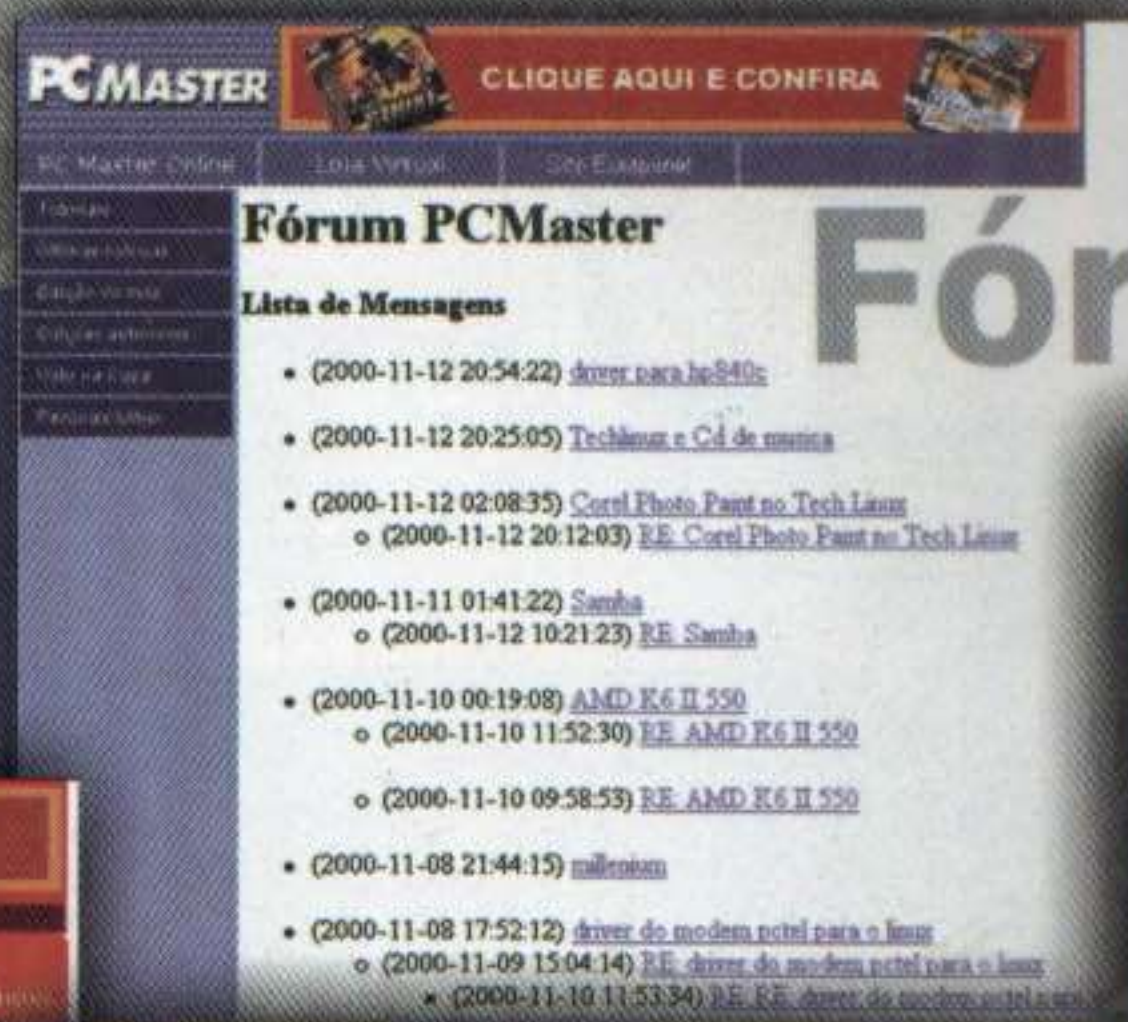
PC MASTER

CLIQUE AQUI E CONFIRA

PC Master Online | Loja Virtual | Site Europanet

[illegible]
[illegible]
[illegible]
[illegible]
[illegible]
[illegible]

Fórum PCMaster

Fór

Lista de Mensagens

- (2000-11-12 20:54:22) driver para hp840c
- (2000-11-12 20:25:05) Techlinux e Cd de musica
- (2000-11-12 02:08:35) Corel Photo Paint no Tech Linux
  - (2000-11-12 20:12:03) RE: Corel Photo Paint no Tech Linux
- (2000-11-11 01:41:22) Samba
  - (2000-11-12 10:21:23) RE: Samba
- (2000-11-10 00:19:08) AMD K6 II 550
  - (2000-11-10 11:52:30) RE: AMD K6 II 550
  - (2000-11-10 09:58:53) RE: AMD K6 II 550
- (2000-11-08 21:44:15) millenium
- (2000-11-08 17:52:12) driver do modem pctel para o linux
  - (2000-11-09 15:04:14) RE: driver do modem pctel para o linux
    - (2000-11-10 11:53:34) RE: RE: driver do modem pctel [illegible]